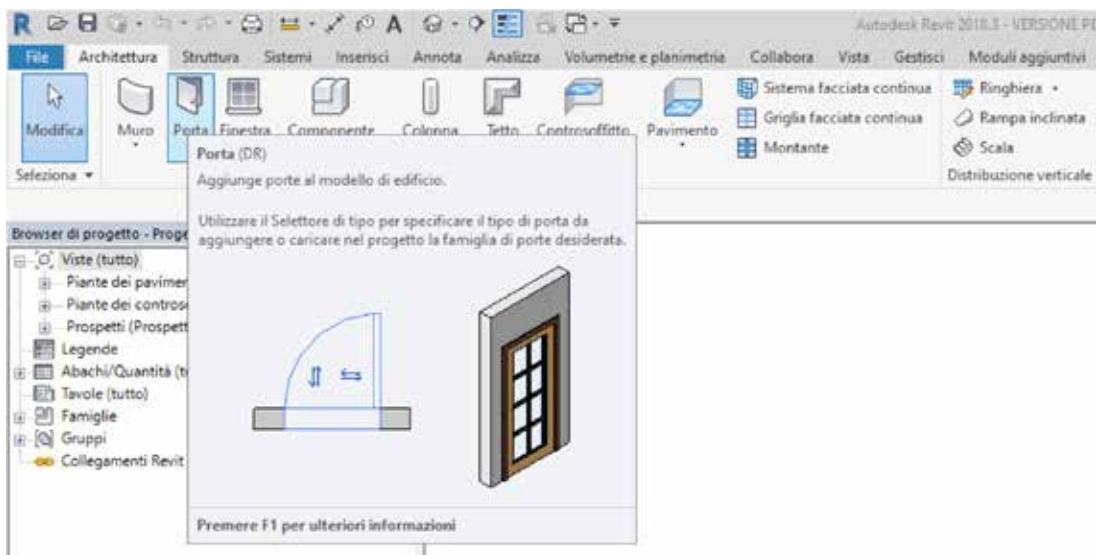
Autodesk Revit 2018.3 - VERSIONE P

File Architettura Struttura Sistemi Inserisci Annota Analizza Volumetrie e planimetria Collabora Vista Gestisci Moduli aggiuntivi

Modifica Muro Porta Finestra Componente Colonna Tetto Controsoffitto Pavimento

Sistema facciata continua
Griglia facciata continua
Montante

Ringhiera
Rampa inclinata
Scala

Seleziona

Distribuzione verticale

Porta (DR)
Aggiunge porte al modello di edificio.

Utilizzare il Selettore di tipo per specificare il tipo di porta da aggiungere o caricare nel progetto la famiglia di porte desiderata.

Premere F1 per ulteriori informazioni

Browser di progetto - Proge
Viste (tutto)
Piante dei pavimer
Piante dei controsc
Prospetti (Prospett
Legende
Abachi/Quantità (t
Tavole (tutto)
Famiglie
Gruppi
Collegamenti Revit